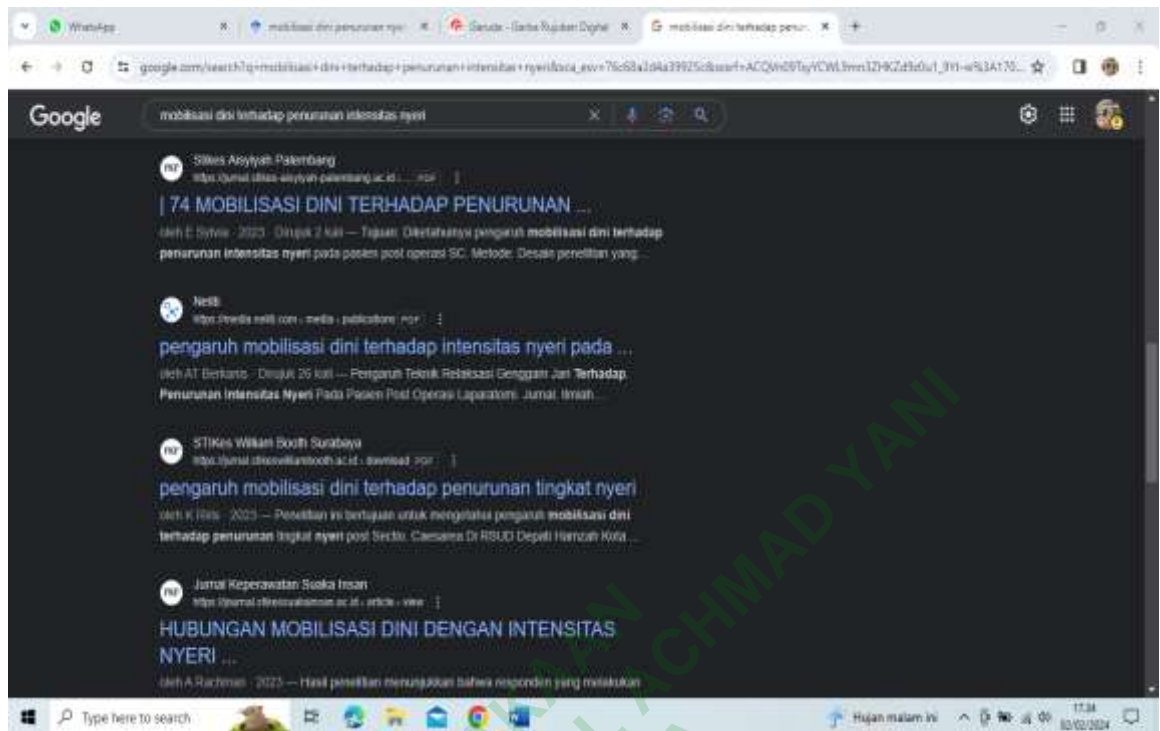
WhatsApp | mobilisasi dini penurunan nyeri | Garuda - Garba Rujukan Digital | mobilisasi dini terhadap penur...

google.com/search?q=mobilisasi+dini+terhadap+penurunan+intensitas+nyeri

Google

mobilisasi dini terhadap penurunan intensitas nyeri

Stikes Aisyiyah Palembang
https://jurnal.stikes-aisyiyah-palembang.ac.id › ... PDF

| 74 MOBILISASI DINI TERHADAP PENURUNAN ...

oleh E Sylvia · 2023 · Dirujuk 2 kali — Tujuan: Diketahuinya pengaruh **mobilisasi dini terhadap penurunan intensitas nyeri** pada pasien post operasi SC. Metode: Desain penelitian yang ...

Neliti
https://media.neliti.com › media › publications PDF

pengaruh mobilisasi dini terhadap intensitas nyeri pada ...

oleh AT Berkanis · Dirujuk 26 kali — Pengaruh Teknik Relaksasi Genggam Jari **Terhadap Penurunan Intensitas Nyeri** Pada Pasien Post Operasi Laparatomi. Jurnal. Ilmiah ...

STIKes William Booth Surabaya
https://jurnal.stikeswilliambooth.ac.id › download PDF

pengaruh mobilisasi dini terhadap penurunan tingkat nyeri

oleh K Rini · 2023 — Penelitian ini bertujuan untuk mengetahui pengaruh **mobilisasi dini terhadap penurunan** tingkat **nyeri** post Sectio. Caesarea Di RSUD Depati Hamzah Kota ...

Jurnal Keperawatan Suaka Insan
https://journal.stikessuakainsan.ac.id › article › view

HUBUNGAN MOBILISASI DINI DENGAN INTENSITAS NYERI ...

oleh A Rachmah · 2023 — Hasil penelitian menunjukkan bahwa responden yang melakukan

Type here to search

Hujan malam ini

17:34
02/02/2024

ACHMAD YANI